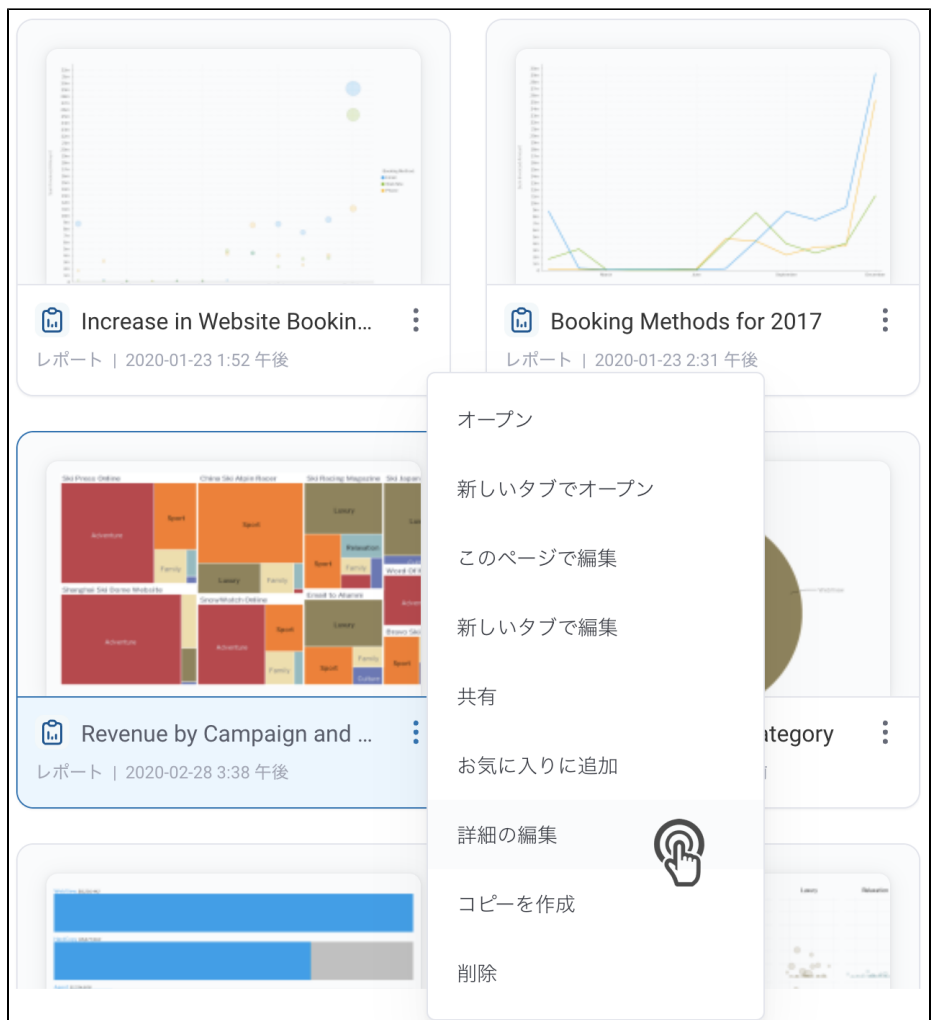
Increase in Website Bookin...
レポート | 2020-01-23 1:52 午後

Booking Methods for 2017
レポート | 2020-01-23 2:31 午後

Ski Press Online
China Ski Alpin Racer
Ski Racing Magazine
Ski Japan
Adventure
Sport
Family
Luxury
Relaxation
Shanghai Ski Dome Website
SnowWatch Online
Ensoli to Alamin
Adventure
Sport
Family
Luxury
Sport
Family
Outdoor

Revenue by Campaign and ...
レポート | 2020-02-28 3:38 午後

ategory

オープン
新しいタブでオープン
このページで編集
新しいタブで編集
共有
お気に入りに追加
詳細の編集
コピーを作成
削除

Luxury
Relaxation